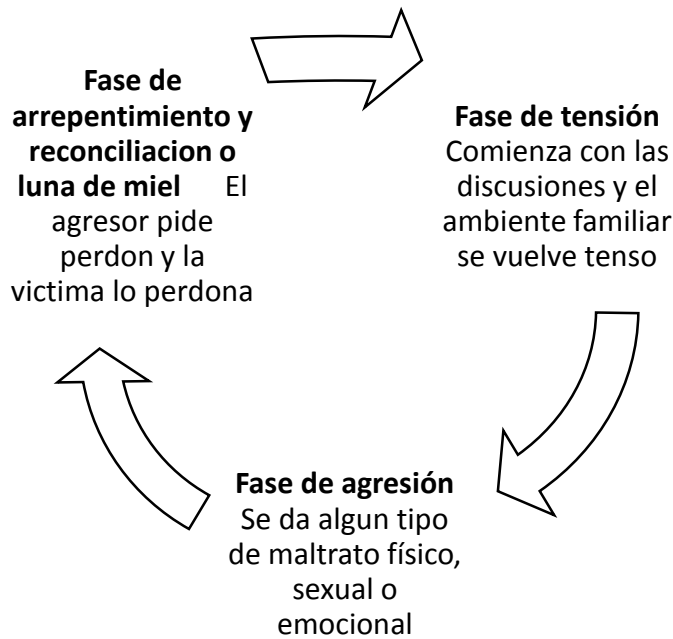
**Fase de arrepentimiento y reconciliacion o luna de miel** El agresor pide perdon y la victima lo perdona

**Fase de tensión** Comienza con las discusiones y el ambiente familiar se vuelve tenso

**Fase de agresión** Se da algun tipo de maltrato físico, sexual o emocional